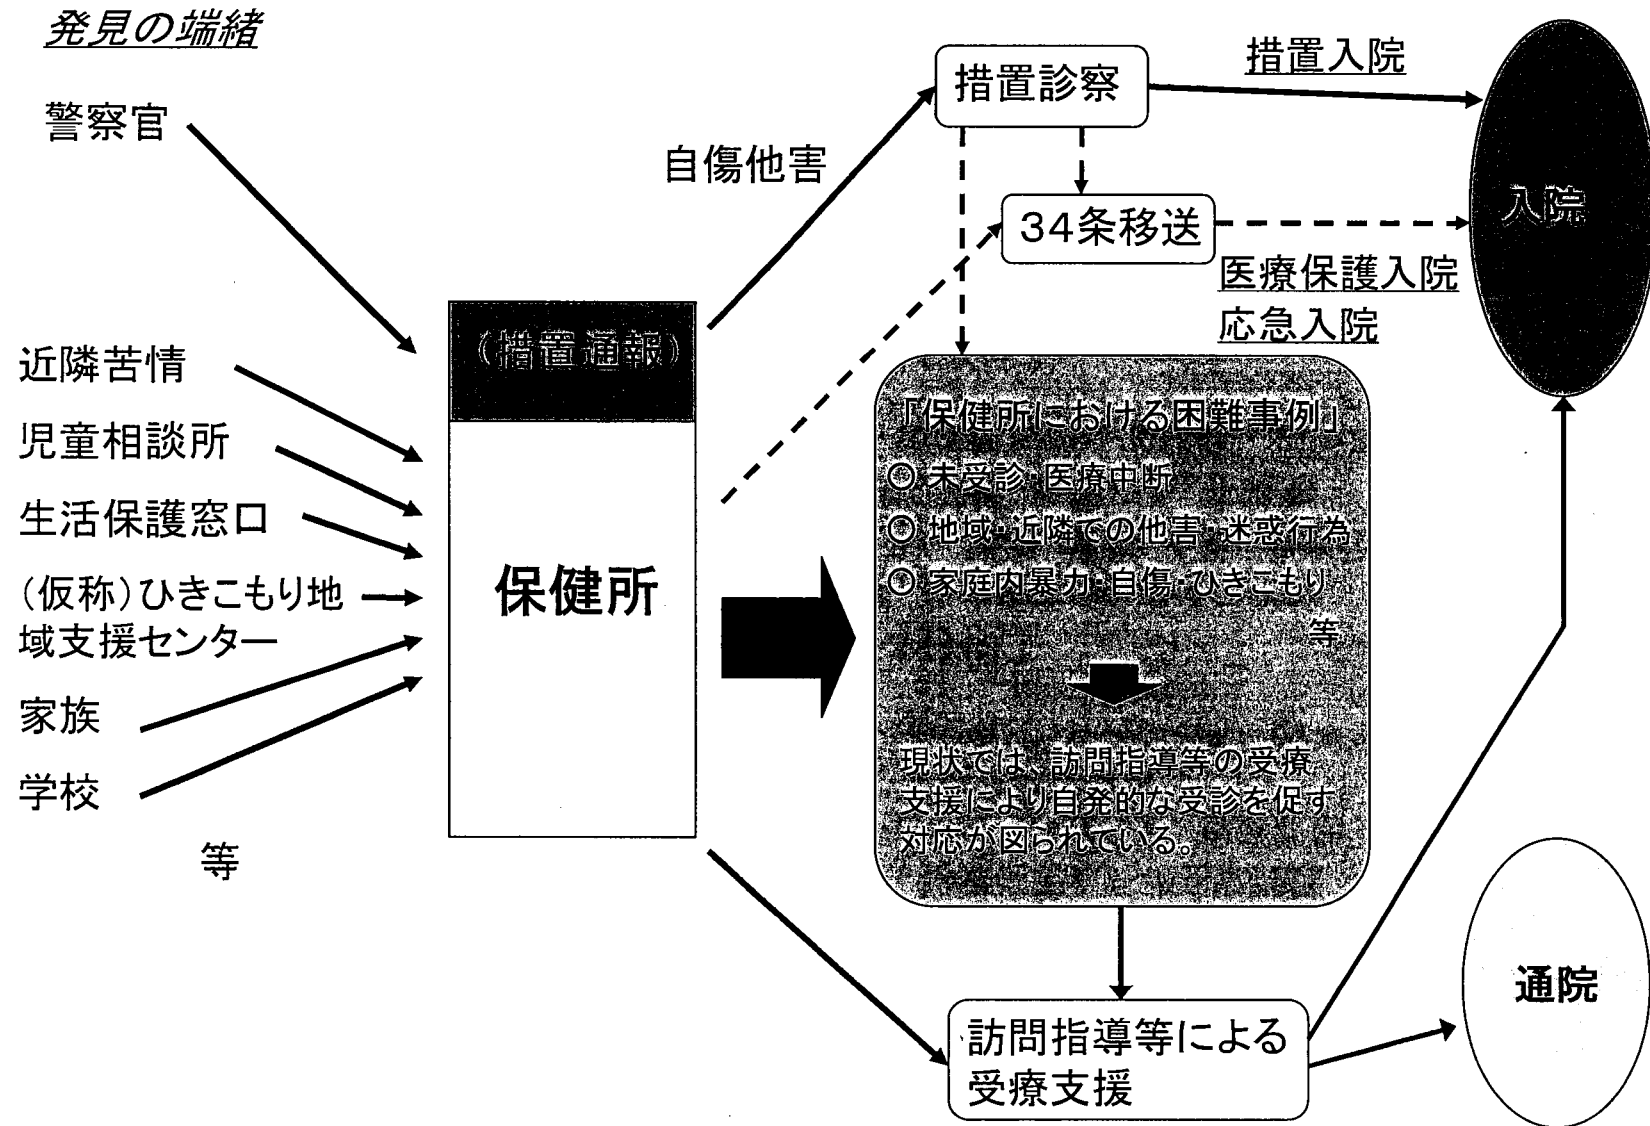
発見の端緒

警察官

近隣苦情

児童相談所

生活保護窓口

(仮称)ひきこもり地域支援センター

家族

学校

等

(措置通報)

保健所

自傷他害

措置診察

措置入院

34条移送

医療保護入院
応急入院

入院

「保健所における困難事例」
◎ 未受診・医療中断
◎ 地域・近隣での他害・迷惑行為
◎ 家庭内暴力・自傷・ひきこもり
等

現状では、訪問指導等の受療支援により自発的な受診を促す対応が図られている。

訪問指導等による受療支援

通院